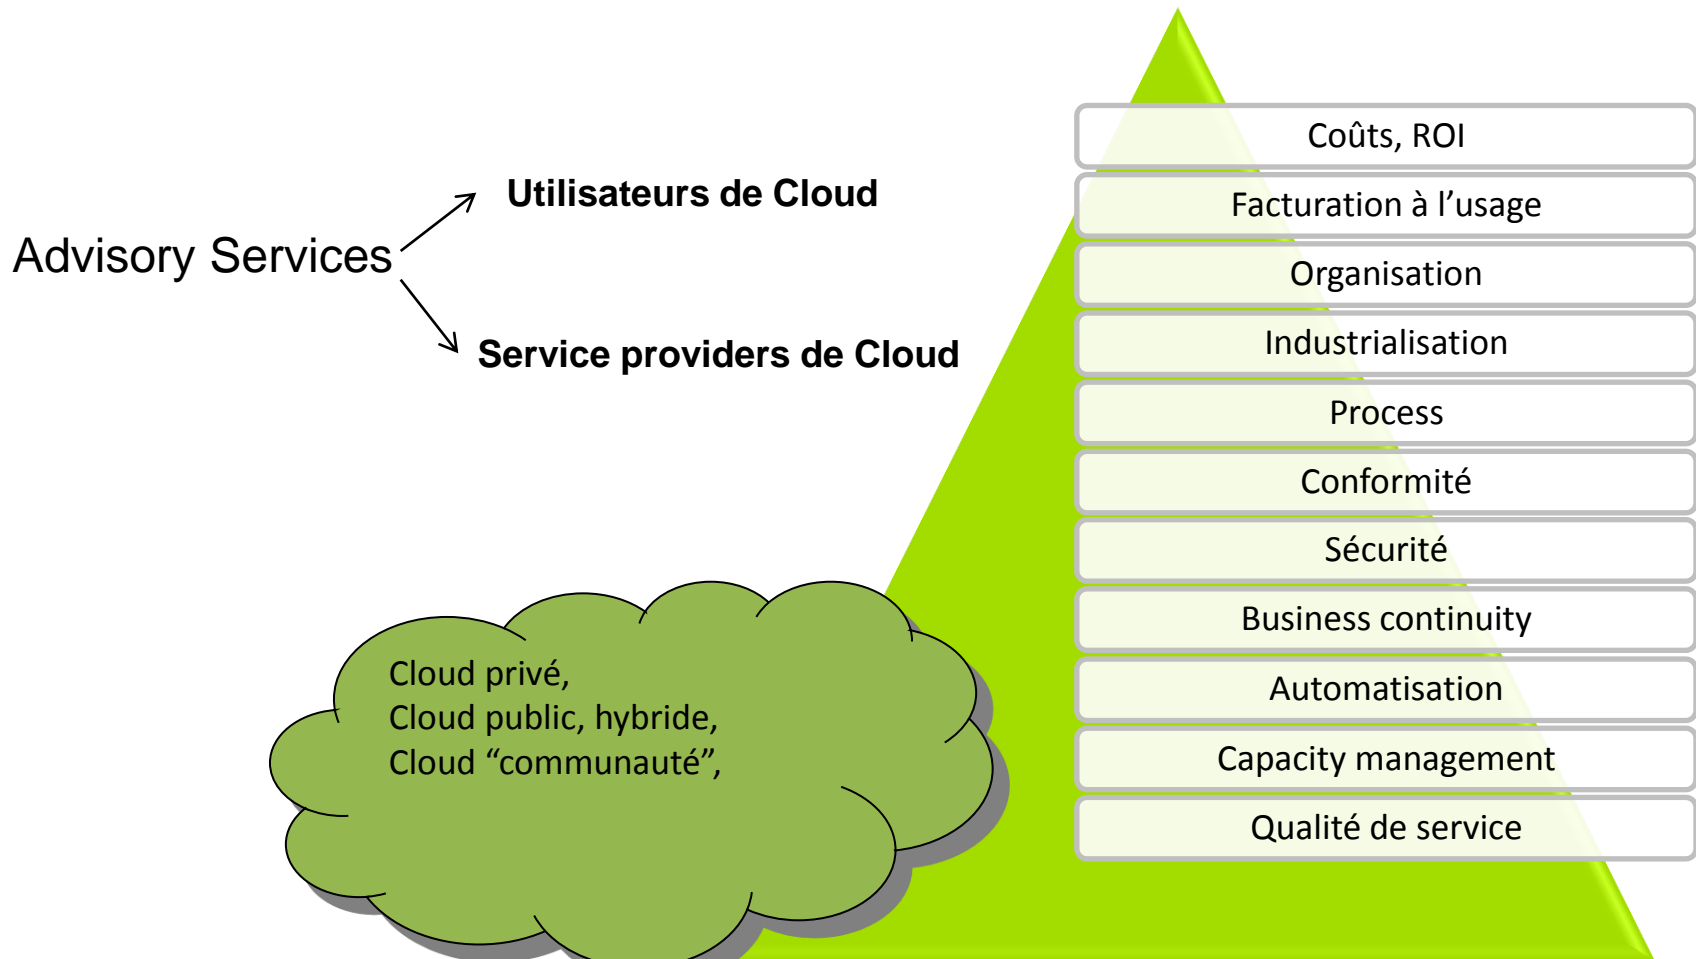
Advisory Services

Utilisateurs de Cloud

Service providers de Cloud

Coûts, ROI
Facturation à l'usage
Organisation
Industrialisation
Process
Conformité
Sécurité
Business continuity
Automatisation
Capacity management
Qualité de service

Cloud privé,
Cloud public, hybride,
Cloud "communauté",